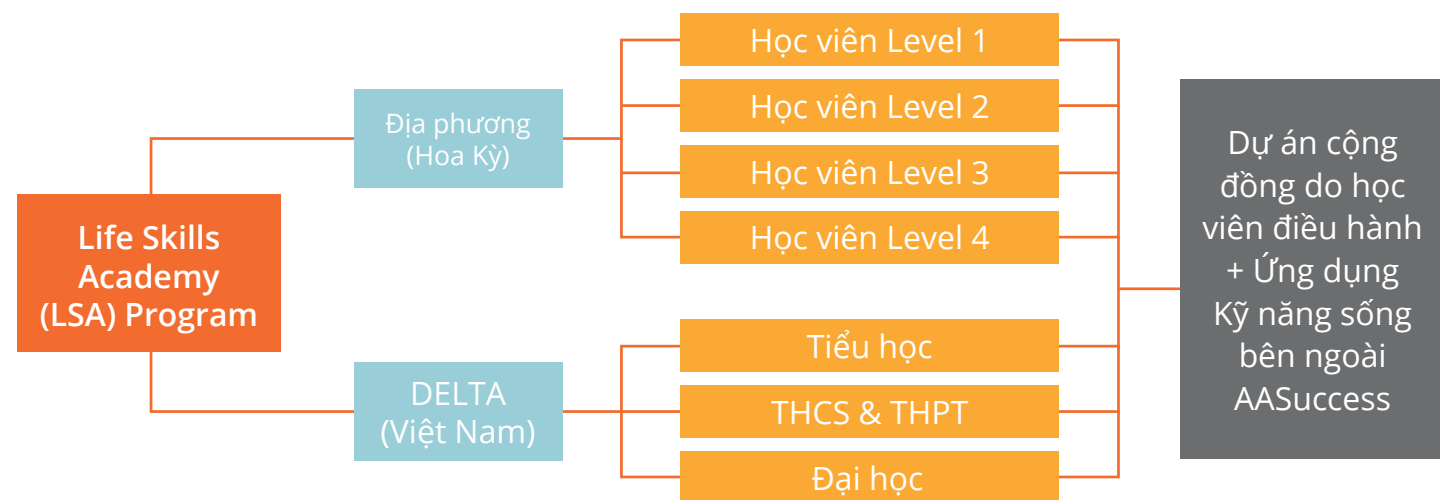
Life Skills Academy (LSA) Program

Địa phương (Hoa Kỳ)

DELTA (Việt Nam)

Học viên Level 1

Học viên Level 2

Học viên Level 3

Học viên Level 4

Tiểu học

THCS & THPT

Đại học

Dự án cộng đồng do học viên điều hành + Ứng dụng Kỹ năng sống bên ngoài AASuccess